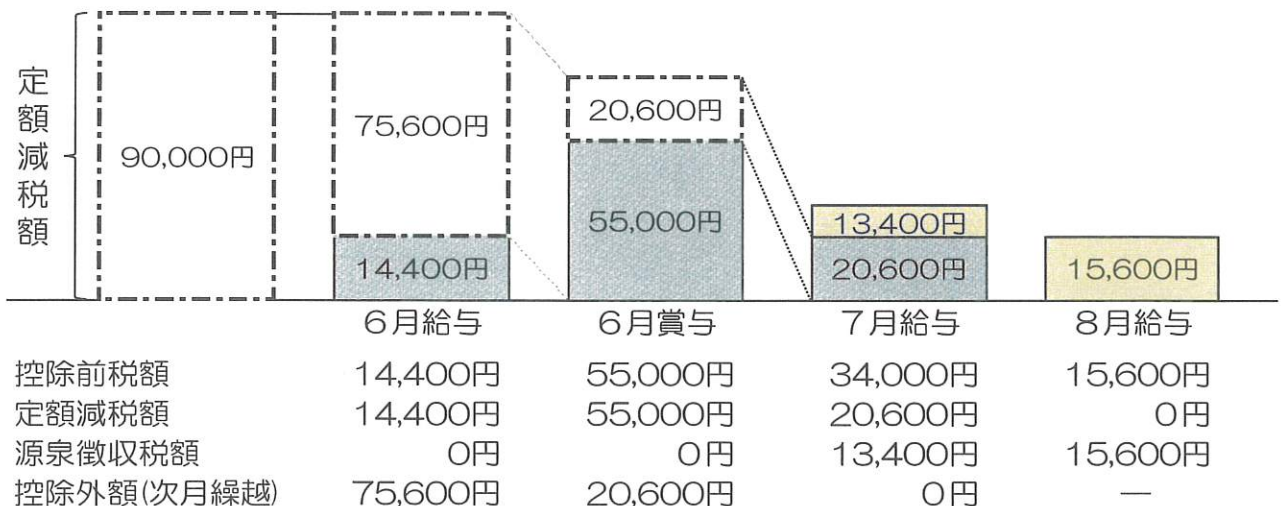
定額減税額

90,000円

75,600円

14,400円

20,600円

55,000円

13,400円

20,600円

15,600円

| | 6月給与 | 6月賞与 | 7月給与 | 8月給与 |
|---|---|---|---|---|
| 控除前税額 | 14,400円 | 55,000円 | 34,000円 | 15,600円 |
| 定額減税額 | 14,400円 | 55,000円 | 20,600円 | 0円 |
| 源泉徴収税額 | 0円 | 0円 | 13,400円 | 15,600円 |
| 控除外額(次月繰越) | 75,600円 | 20,600円 | 0円 | — |